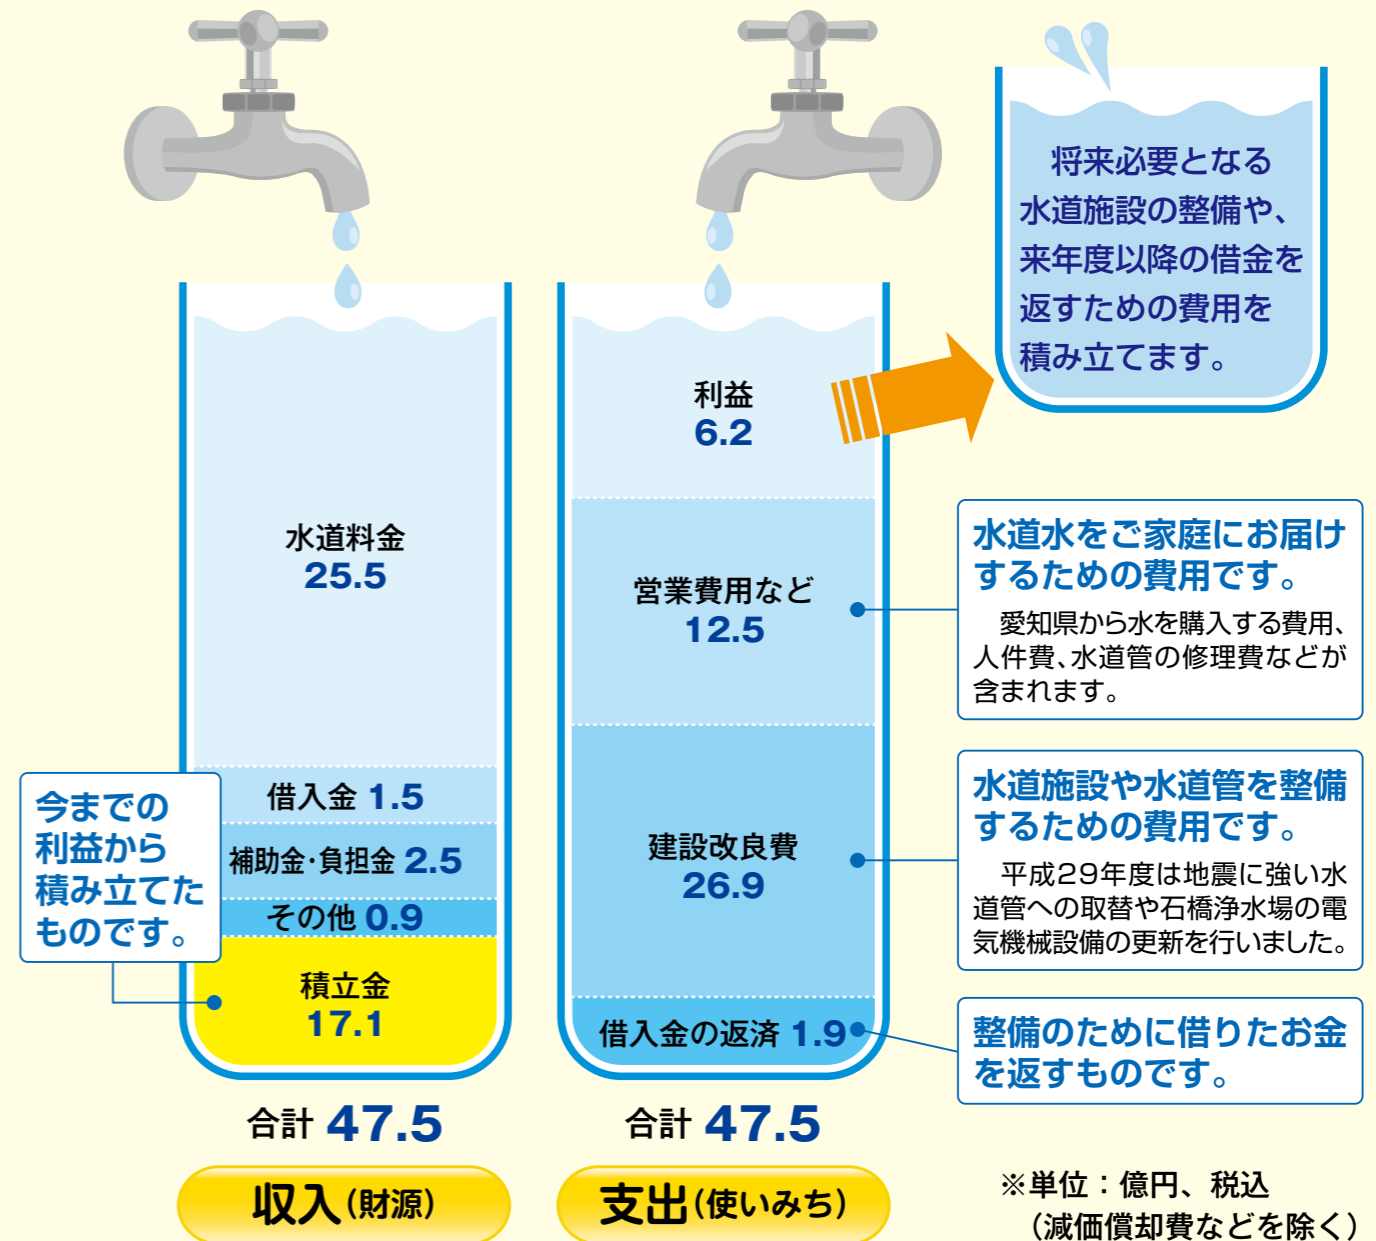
将来必要となる
水道施設の整備や、
来年度以降の借金を
返すための費用を
積み立てます。

水道料金
25.5

借入金 1.5

補助金·負担金 2.5

その他 0.9

積立金
17.1

今までの
利益から
積み立てた
ものです。

合計 47.5

収入(財源)

利益
6.2

営業費用など
12.5

建設改良費
26.9

借入金の返済 1.9

合計 47.5

支出(使いみち)

水道水をご家庭にお届けするための費用です。

愛知県から水を購入する費用、人件費、水道管の修理費などが含まれます。

水道施設や水道管を整備するための費用です。

平成29年度は地震に強い水道管への取替や石橋浄水場の電気機械設備の更新を行いました。

整備のために借りたお金を返すものです。

※単位：億円、税込
(減価償却費などを除く)